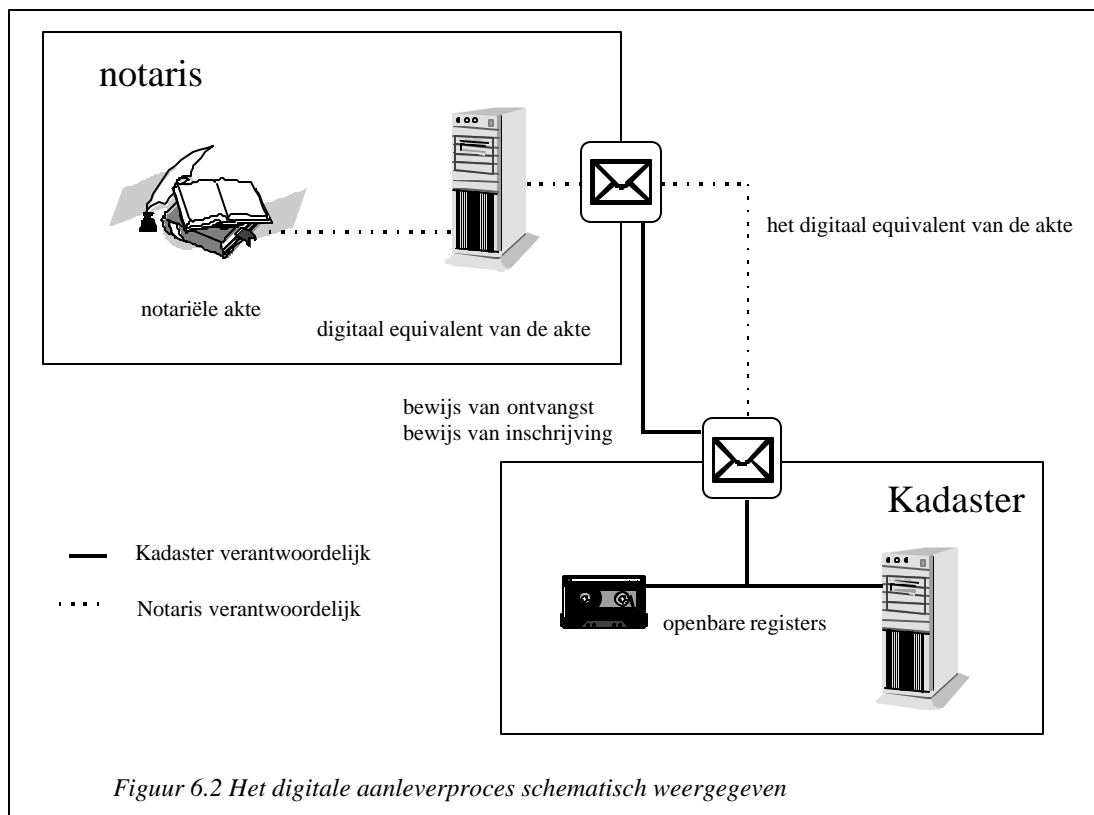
notaris

notariële akte

digitaal equivalent van de akte

het digitaal equivalent van de akte

bewijs van ontvangst
bewijs van inschrijving

Kadaster

Kadaster verantwoordelijk

Notaris verantwoordelijk

openbare registers

*Figuur 6.2 Het digitale aanleverproces schematisch weergegeven*